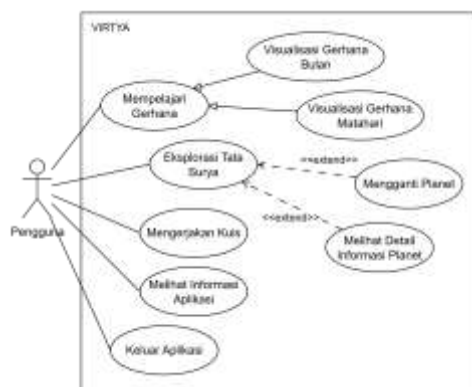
VIRTYA

Visualisasi Gerhana Bulan

Mempelajari Gerhana

Visualisasi Gerhana Matahari

Eksplorasi Tata Surya

<<extend>>

Mengganti Planet

<<extend>>

Melihat Detail Informasi Planet

Pengguna

Mengerjakan Kuis

Melihat Informasi Aplikasi

Keluar Aplikasi